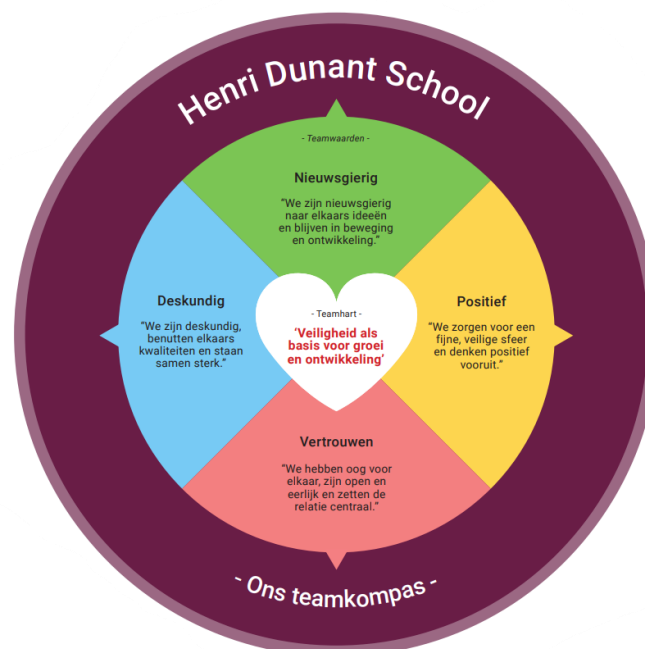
Henri Dunant School

- Teamwaarden -

Nieuwsgierig

"We zijn nieuwsgierig naar elkaars ideeën en blijven in beweging en ontwikkeling."

Deskundig

"We zijn deskundig, benutten elkaars kwaliteiten en staan samen sterk."

- Teamhart -

'Veiligheid als basis voor groei en ontwikkeling'

Positief

"We zorgen voor een fijne, veilige sfeer en denken positief vooruit."

Vertrouwen

"We hebben oog voor elkaar, zijn open en eerlijk en zetten de relatie centraal."

- Ons teamkompas -